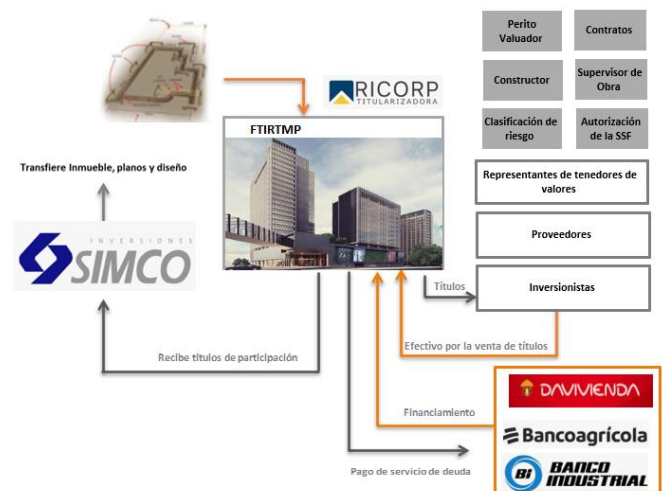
RICORP
TITULARIZADORA

FTIRTMP

Perito Valuador

Contratos

Constructor

Supervisor de Obra

Clasificación de riesgo

Autorización de la SSF

Representantes de tenedores de valores

Proveedores

Inversionistas

Transfiere Inmueble, planos y diseño

INVERSIONES
SIMCO

Títulos

Efectivo por la venta de títulos

Recibe títulos de participación

Financiamiento

Pago de servicio de deuda

DAVIVIENDA

Bancoagrícola

BI BANCO INDUSTRIAL